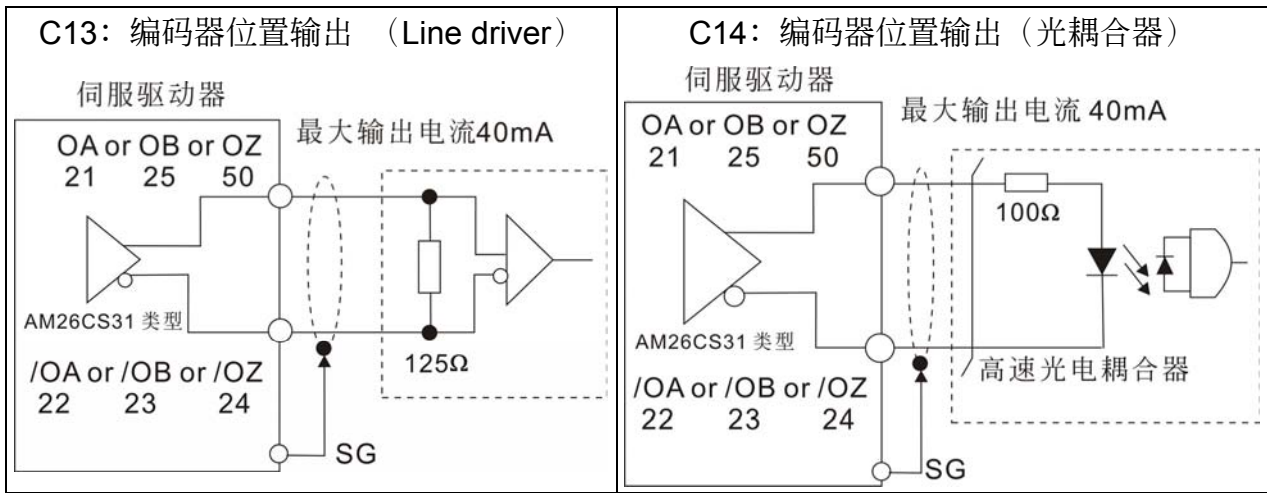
C13：编码器位置输出 （Line driver）

伺服驱动器

最大输出电流40mA

OA or OB or OZ
21 25 50

AM26CS31 类型

125Ω

/OA or /OB or /OZ
22 23 24

SG

C14：编码器位置输出（光耦合器）

伺服驱动器

最大输出电流 40mA

OA or OB or OZ
21 25 50

100Ω

AM26CS31 类型

高速光电耦合器

/OA or /OB or /OZ
22 23 24

SG